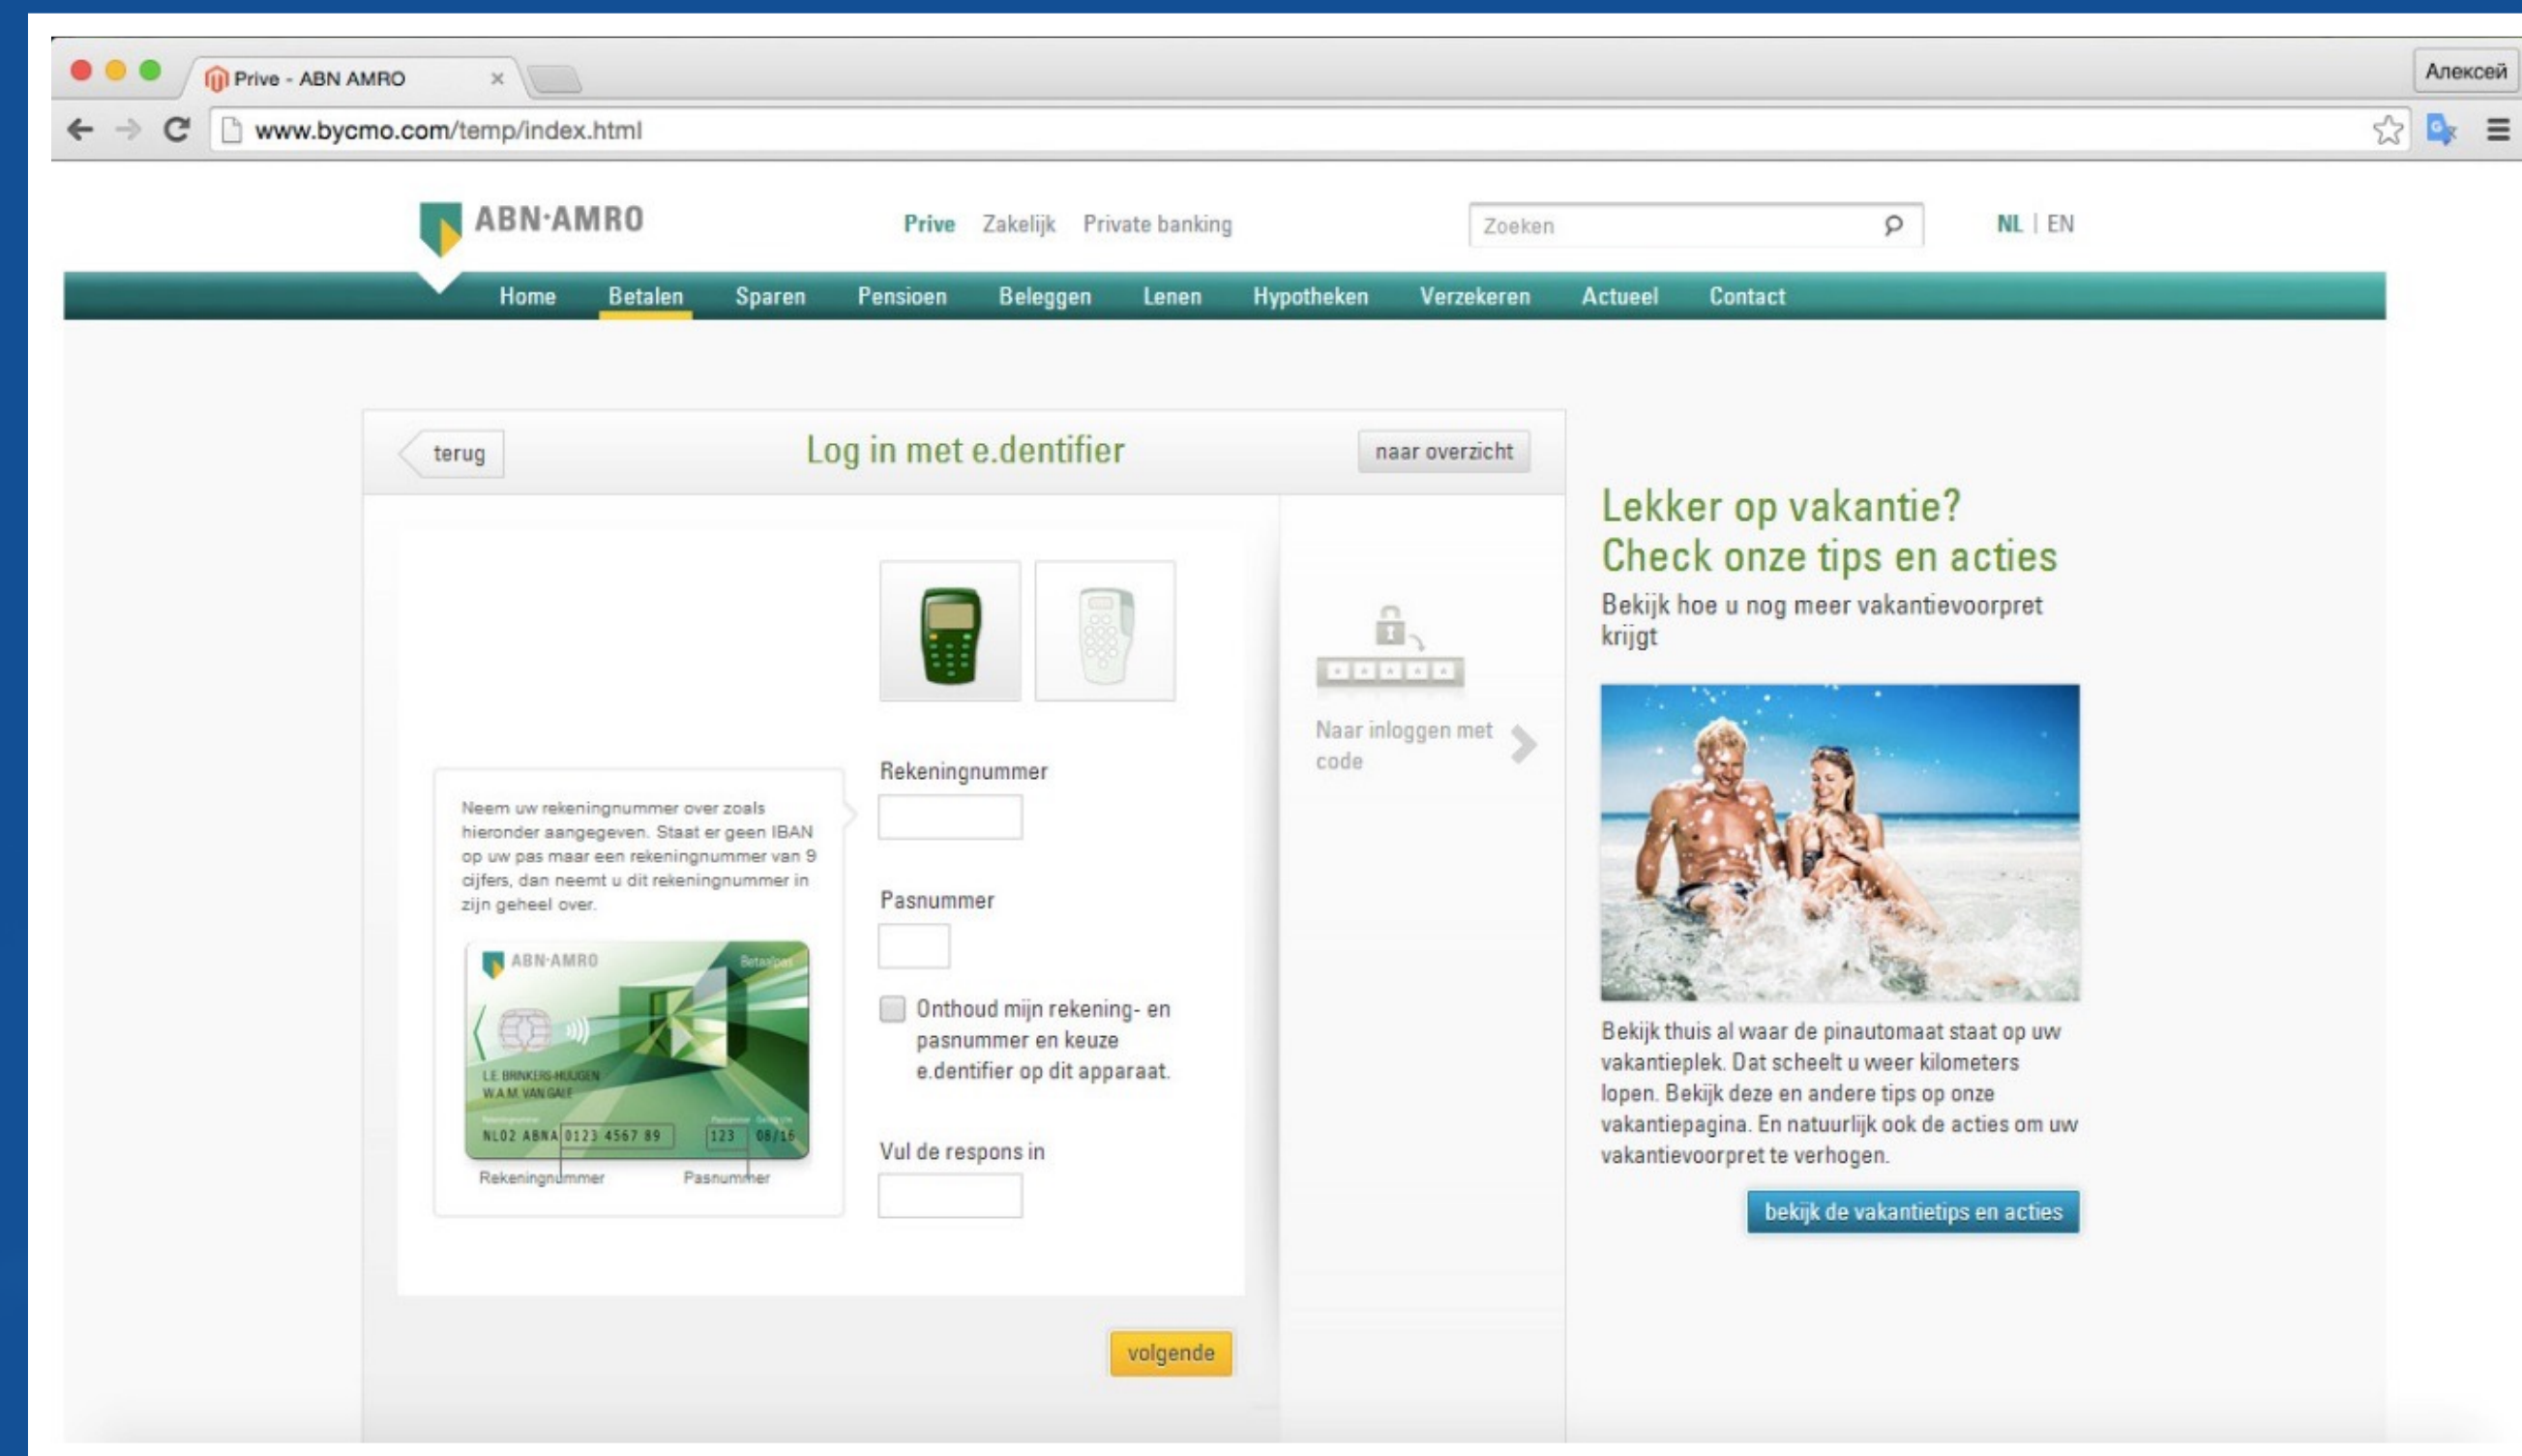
Prive - ABN AMRO ×

Алексей

www.bycmo.com/temp/index.html

ABN·AMRO

Prive Zakelijk Private banking

Zoeken

NL | EN

Home Betalen Sparen Pensioen Beleggen Lenen Hypotheken Verzekeren Actueel Contact

terug

Log in met e.dentifier

naar overzicht

Neem uw rekeningnummer over zoals hieronder aangegeven. Staat er geen IBAN op uw pas maar een rekeningnummer van 9 cijfers, dan neemt u dit rekeningnummer in zijn geheel over.

ABN·AMRO Betaalpas

L.E. BRINKERS-HUIJGEN
W.A.M. VAN GALF

NL02 ABNA 0123 4567 89 123 08/16

Rekeningnummer Pasnummer

Rekeningnummer

Pasnummer

Onthoud mijn rekening- en pasnummer en keuze e.dentifier op dit apparaat.

Vul de respons in

volgende

Naar inloggen met code

Lekker op vakantie? Check onze tips en acties

Bekijk hoe u nog meer vakantievoorpret krijgt

Bekijk thuis al waar de pinautomaat staat op uw vakantieplek. Dat scheelt u weer kilometers lopen. Bekijk deze en andere tips op onze vakantiepagina. En natuurlijk ook de acties om uw vakantievoorpret te verhogen.

bekijk de vakantietips en acties